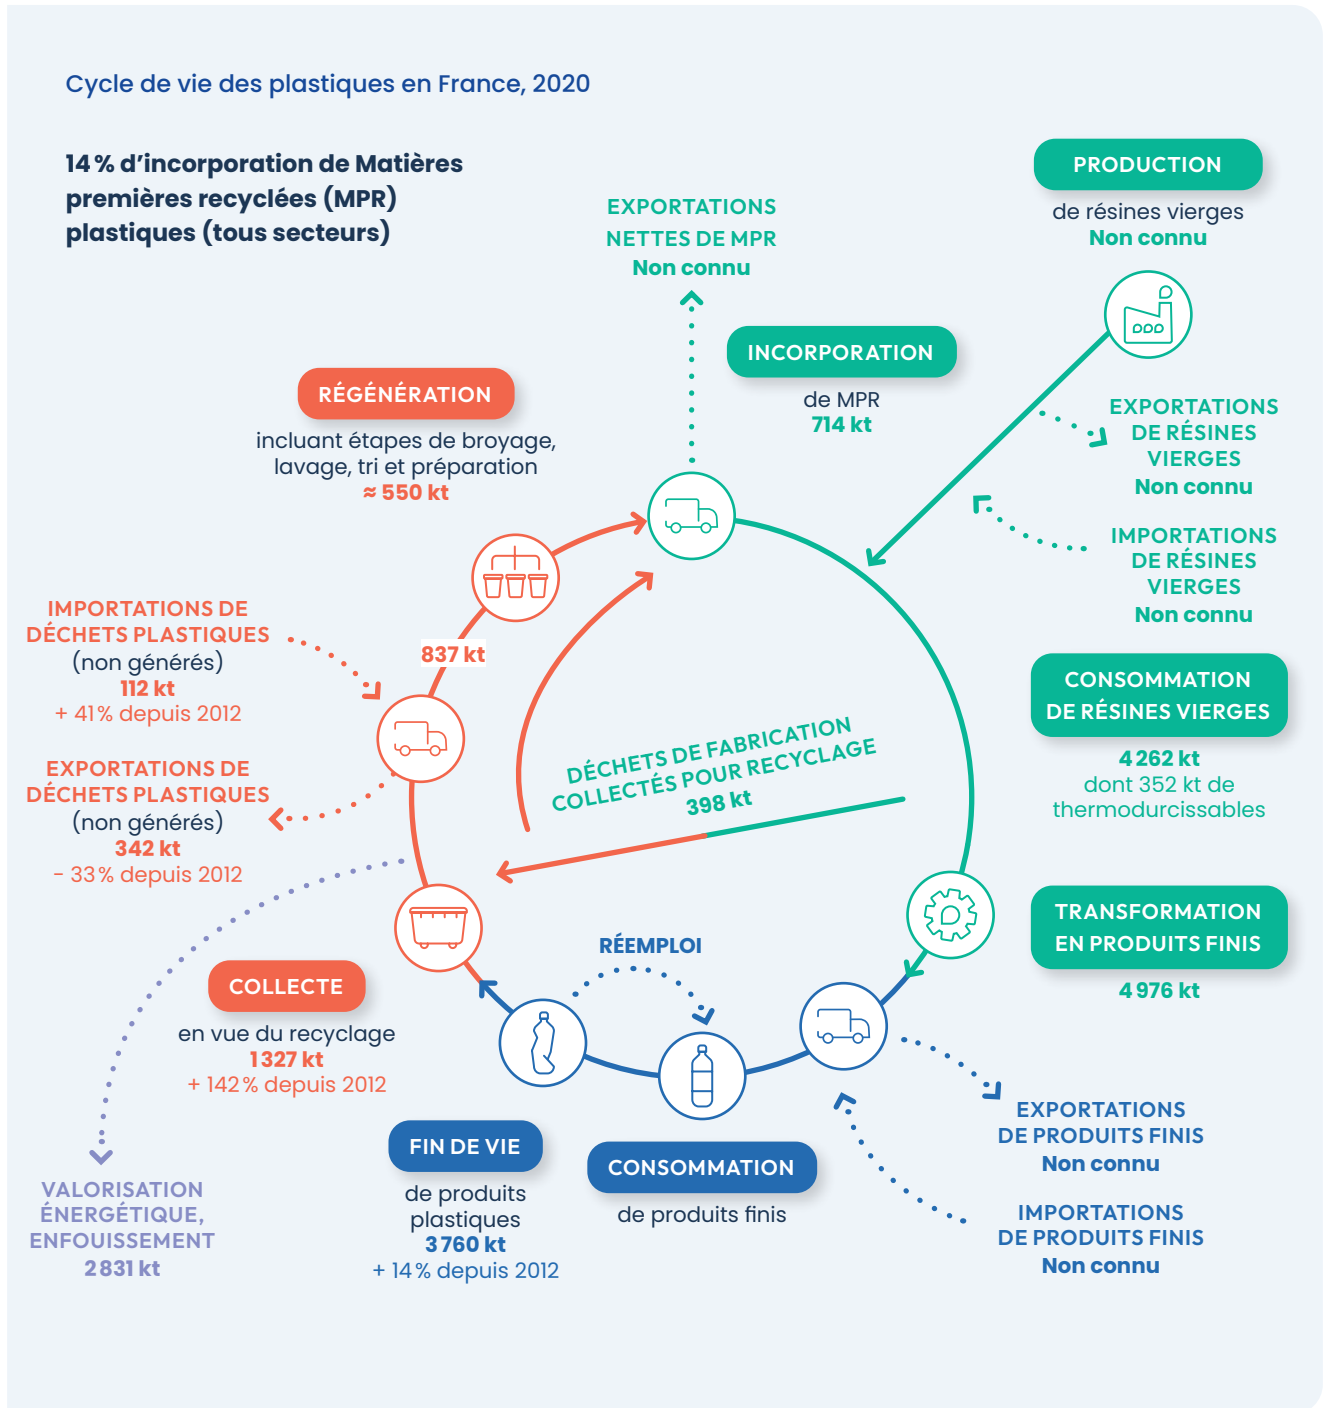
Cycle de vie des plastiques en France, 2020

14 % d'incorporation de Matières premières recyclées (MPR) plastiques (tous secteurs)

EXPORTATIONS NETTES DE MPR
Non connu

PRODUCTION
de résines vierges
Non connu

INCORPORATION
de MPR
714 kt

RÉGÉNÉRATION
incluant étapes de broyage, lavage, tri et préparation
≈ 550 kt

EXPORTATIONS DE RÉSINES VIERGES
Non connu

IMPORTATIONS DE RÉSINES VIERGES
Non connu

IMPORTATIONS DE DÉCHETS PLASTIQUES
(non générés)
112 kt
+ 41 % depuis 2012

837 kt

CONSOMMATION DE RÉSINES VIERGES
4 262 kt
dont 352 kt de thermodurcissables

DÉCHETS DE FABRICATION COLLECTÉS POUR RECYCLAGE
398 kt

EXPORTATIONS DE DÉCHETS PLASTIQUES
(non générés)
342 kt
- 33 % depuis 2012

TRANSFORMATION EN PRODUITS FINIS
4 976 kt

RÉEMPLOI

COLLECTE
en vue du recyclage
1 327 kt
+ 142 % depuis 2012

EXPORTATIONS DE PRODUITS FINIS
Non connu

FIN DE VIE
de produits plastiques
3 760 kt
+ 14 % depuis 2012

CONSOMMATION
de produits finis

IMPORTATIONS DE PRODUITS FINIS
Non connu

VALORISATION ÉNERGÉTIQUE, ENFOUISSEMENT
2 831 kt